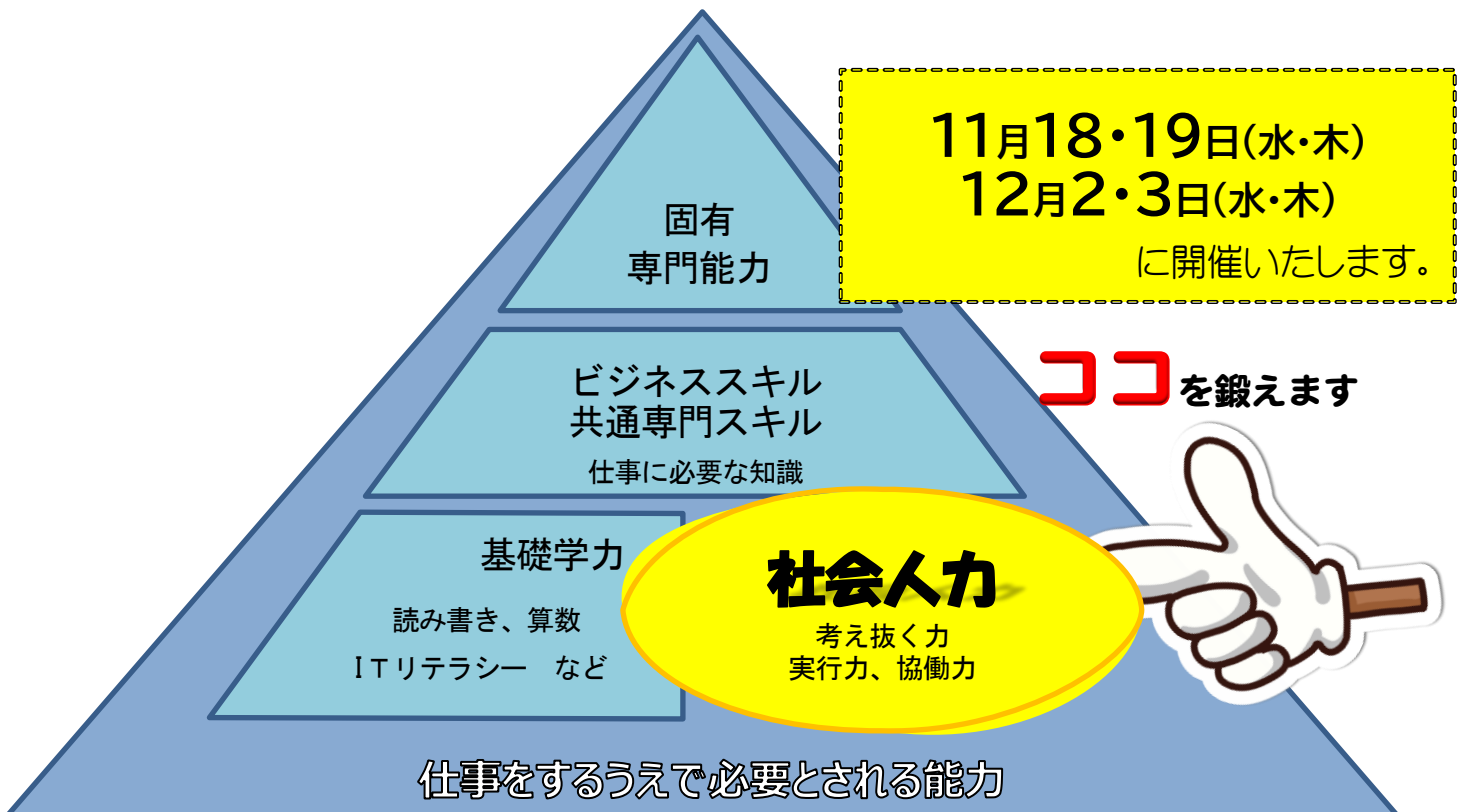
11月18・19日(水・木)
12月2・3日(水・木)
に開催いたします。

固有
専門能力

ビジネススキル
共通専門スキル
仕事に必要な知識

ココを鍛えます

基礎学力
読み書き、算数
ITリテラシー　など

社会人力
考え抜く力
実行力、協働力

仕事をするうえで必要とされる能力